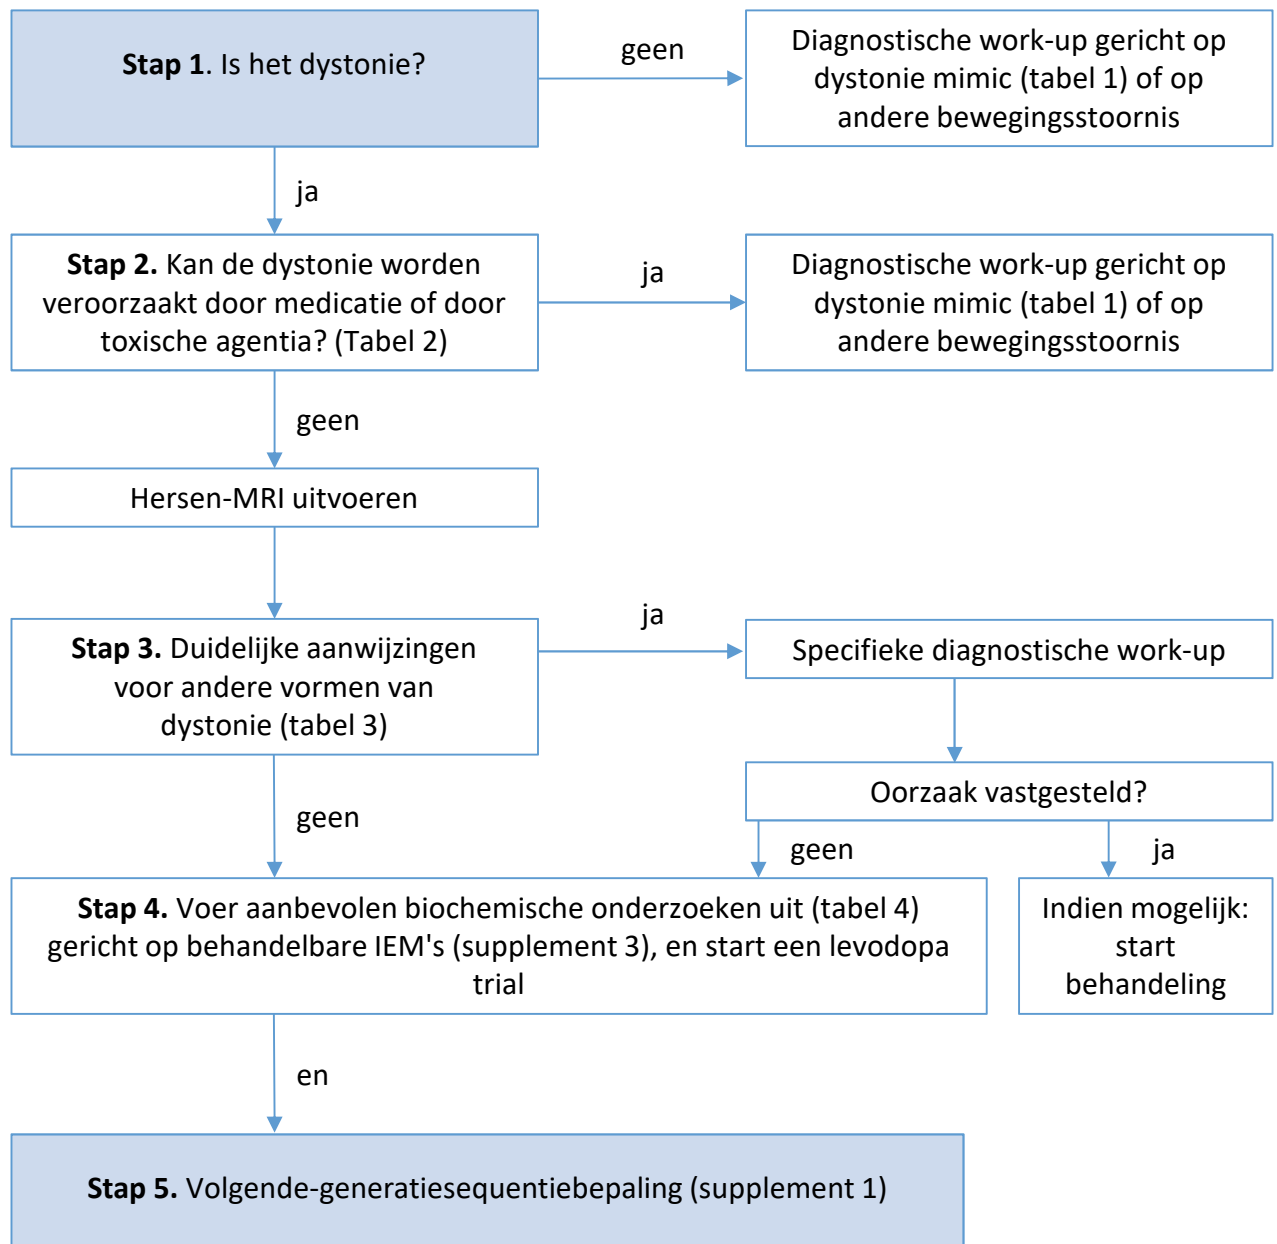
**Stap 1**. Is het dystonie?

geen

Diagnostische work-up gericht op dystonie mimic (tabel 1) of op andere bewegingsstoornis

ja

**Stap 2.** Kan de dystonie worden veroorzaakt door medicatie of door toxische agentia? (Tabel 2)

ja

Diagnostische work-up gericht op dystonie mimic (tabel 1) of op andere bewegingsstoornis

geen

Hersen-MRI uitvoeren

**Stap 3.** Duidelijke aanwijzingen voor andere vormen van dystonie (tabel 3)

ja

Specifieke diagnostische work-up

Oorzaak vastgesteld?

geen

geen

ja

**Stap 4.** Voer aanbevolen biochemische onderzoeken uit (tabel 4) gericht op behandelbare IEM's (supplement 3), en start een levodopa trial

Indien mogelijk: start behandeling

en

**Stap 5.** Volgende-generatiesequentiebepaling (supplement 1)